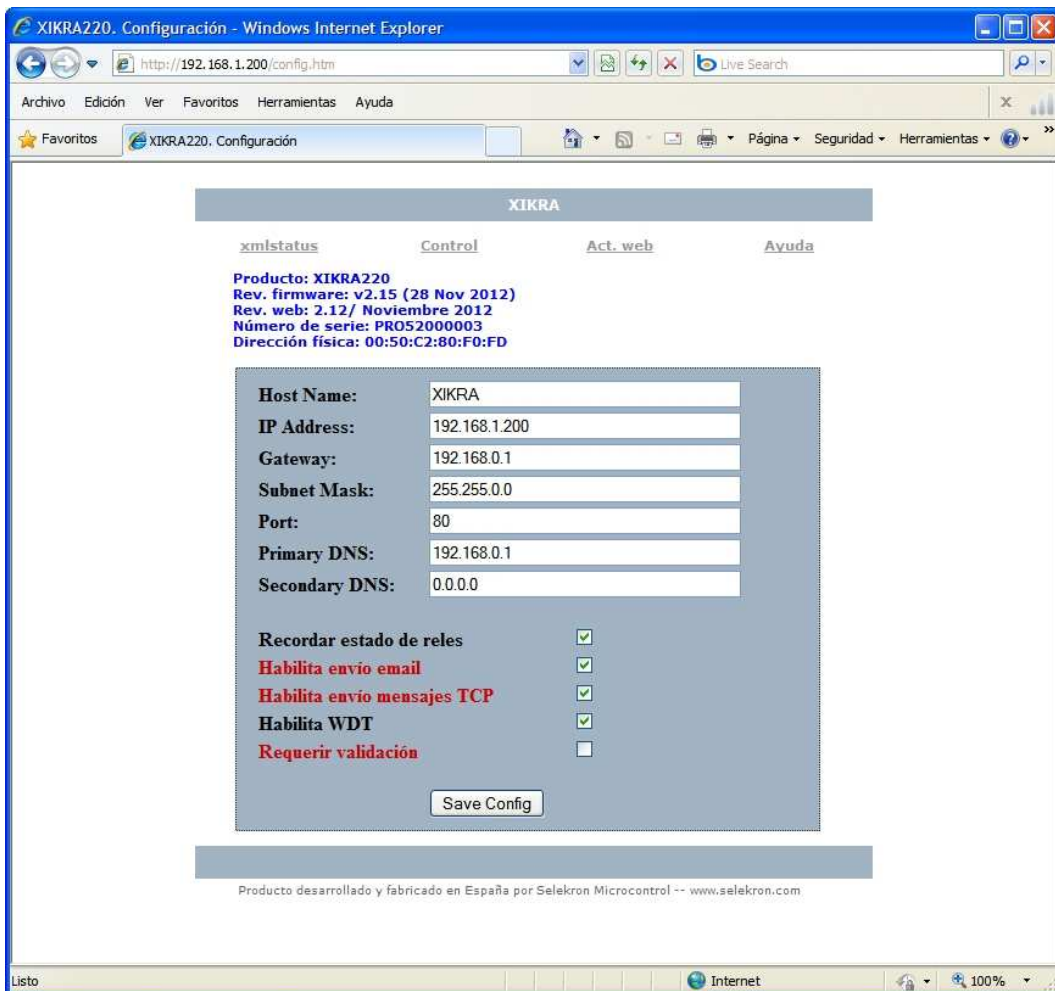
XIKRA220. Configuración - Windows Internet Explorer

http://192.168.1.200/config.htm

Live Search

Archivo Edición Ver Favoritos Herramientas Ayuda

Favoritos XIKRA220. Configuración

Página ▾ Seguridad ▾ Herramientas ▾

XIKRA

xmlstatus Control Act. web Ayuda

Producto: XIKRA220
Rev. firmware: v2.15 (28 Nov 2012)
Rev. web: 2.12/ Noviembre 2012
Número de serie: PRO52000003
Dirección física: 00:50:C2:80:F0:FD

| | |
|---|---|
| Host Name: | XIKRA |
| IP Address: | 192.168.1.200 |
| Gateway: | 192.168.0.1 |
| Subnet Mask: | 255.255.0.0 |
| Port: | 80 |
| Primary DNS: | 192.168.0.1 |
| Secondary DNS: | 0.0.0.0 |

Recordar estado de reles
Habilita envio email
Habilita envio mensajes TCP
Habilita WDT
Requerir validación

Save Config

Producto desarrollado y fabricado en España por Selekron Microcontrol -- www.selekron.com

Listo Internet 100%